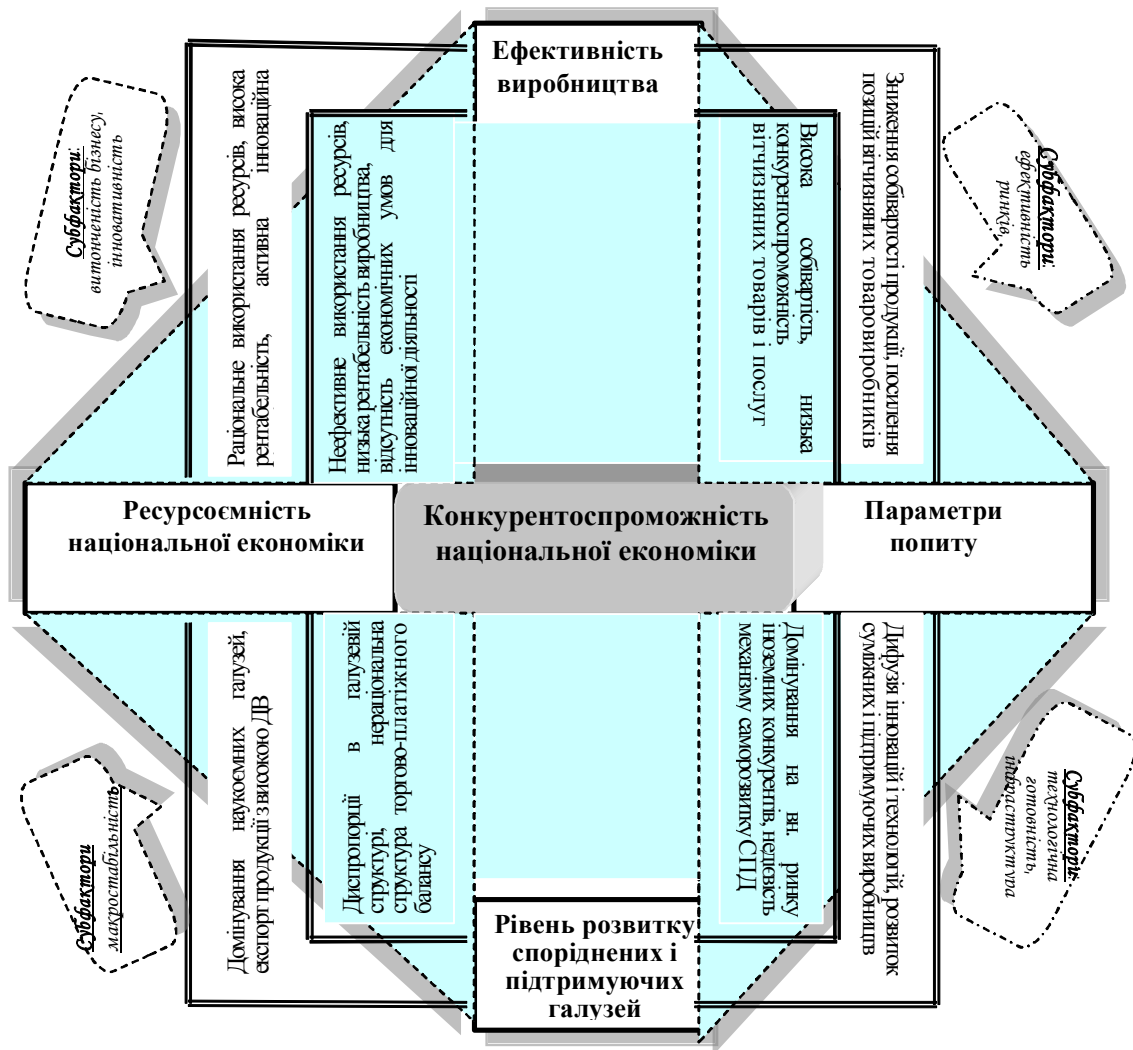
Ефективність виробництва

Субфактори: витонченість бізнесу, інноваційність

Раціональне використання ресурсів, висока рентабельність, активна інноваційна

Неефективне використання ресурсів, низька рентабельність виробництва, відсутність економічних умов для інноваційної діяльності

Висока собівартість, низька конкурентоспроможність вітчизняних товарів і послуг

Зниження собівартості продукції, посилення позицій вітчизняних товаровиробників

Субфактори: ефективність ринків,

Ресурсоємність національної економіки

Конкурентоспроможність національної економіки

Параметри попиту

Домінування наукоємних галузей, експорт продукції з високою ДВ

Диспропорції в галузевій структурі, нераціональна структура торгово-платіжного балансу

Домінування на вн. ринку іноземних конкурентів, недієвість механізму саморозвитку СПД

Дифузія інновацій і технологій, розвиток суміжних і підтримуючих виробництв

Субфактори макростабільність

Субфактори: технологічна готовність, інфраструктура

Рівень розвитку споріднених і підтримуючих галузей